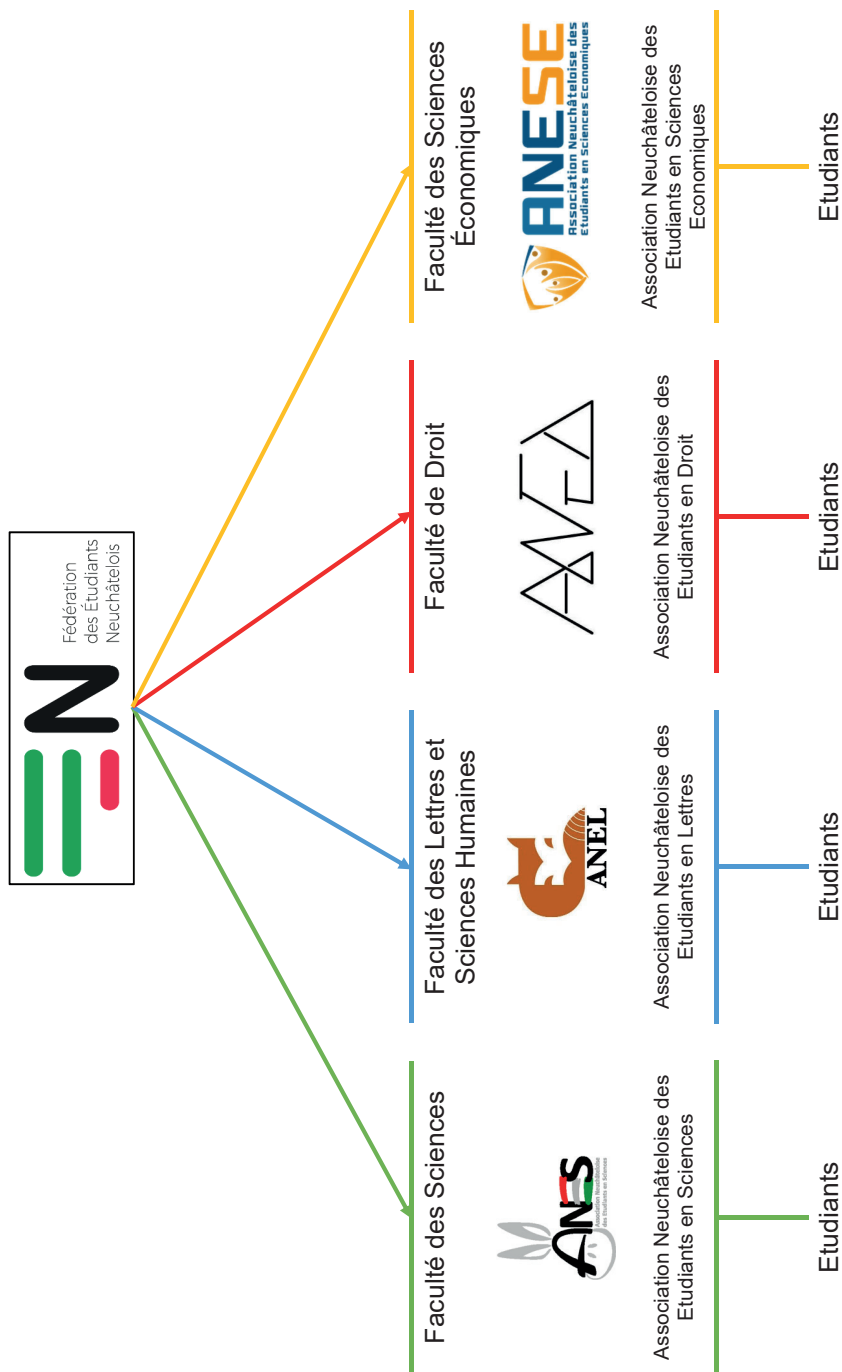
Fédération des Étudiants Neuchâtelois

Faculté des Sciences

ANES Association Neuchâteloise des Etudiants en Sciences

Association Neuchâteloise des Etudiants en Sciences

Etudiants

Faculté des Lettres et Sciences Humaines

ANEL

Association Neuchâteloise des Etudiants en Lettres

Etudiants

Faculté de Droit

ANED

Association Neuchâteloise des Etudiants en Droit

Etudiants

Faculté des Sciences Économiques

ANESE Association Neuchâteloise des Etudiants en Sciences Economiques

Association Neuchâteloise des Etudiants en Sciences Economiques

Etudiants